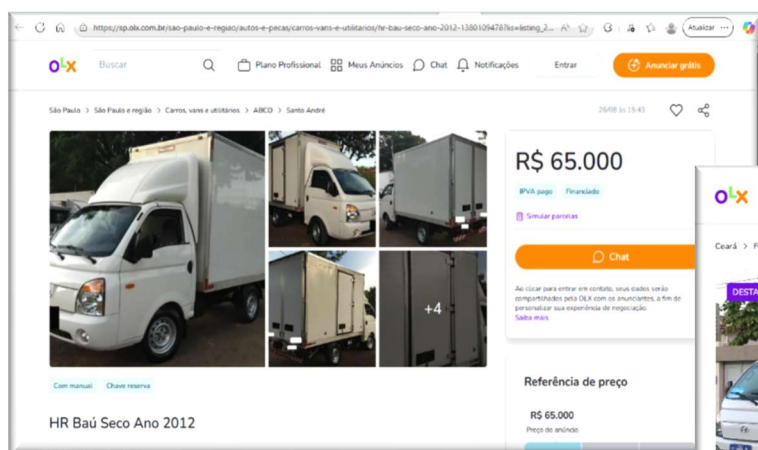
https://sp.olx.com.br/sao-paulo-e-regiao/autos-e-pecas/carros-vans-e-utilitarios/hr-bau-seco-ano-2012-1380109478?lis=listing_2...

Atualizar

OLX Buscar Plano Profissional Meus Anúncios Chat Notificações Entrar Anunciar grátis

São Paulo > São Paulo e região > Carros, vans e utilitários > ABCD > Santo André

26/08 às 15:43

+4

R$ 65.000

IPVA pago Financiado

Simular parcelas

Chat

Ao clicar para entrar em contato, seus dados serão compartilhados pela OLX com os anunciantes, a fim de personalizar sua experiência de negociação. Saiba mais

Com manual Chave reserva

HR Baú Seco Ano 2012

Referência de preço

R$ 65.000
Preço do anúncio

OLX

Ceará > F

DESTA